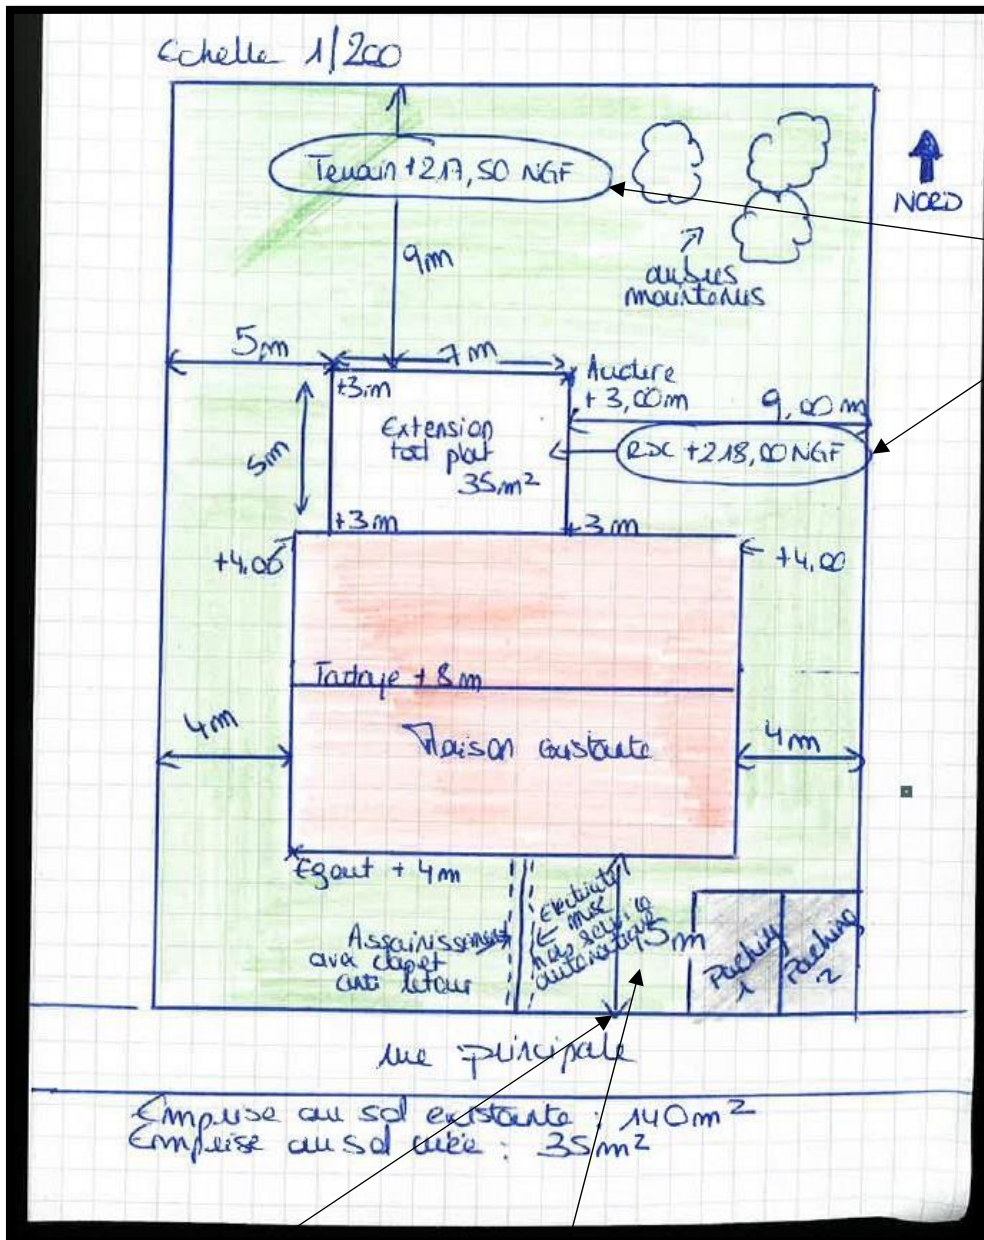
Echelle 1/200

Terrain +217,50 NGF

NORD

arbres moutonnés

9m

5m

7m

Acrotère + 3,00m

+3m

9,00m

Extension toit plat 35m²

RDC +218,00 NGF

5m

+3m

+3m

+4,00

+4,00

Faitage + 8m

4m

Maison existante

4m

Egout + 4m

Assainissement avec clapet anti retour

Electricité mise hors sécurité automatique

5m

Parking 1

Parking 2

rue principale

Emprise au sol existante : 140m²
Emprise au sol créée : 35m²